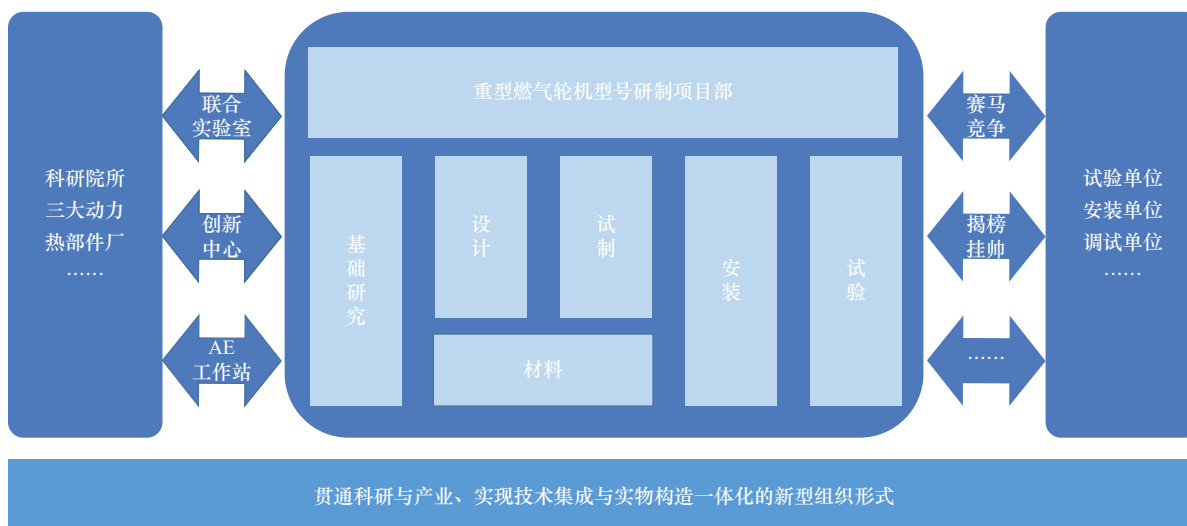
科研院所
三大动力
热部件厂
……

联合
实验室

创新
中心

AE
工作站

重型燃气轮机型号研制项目部

基础研究

设计

试制

材料

安装

试验

赛马
竞争

揭榜
挂帅

……

试验单位
安装单位
调试单位
……

贯通科研与产业、实现技术集成与实物构造一体化的新型组织形式